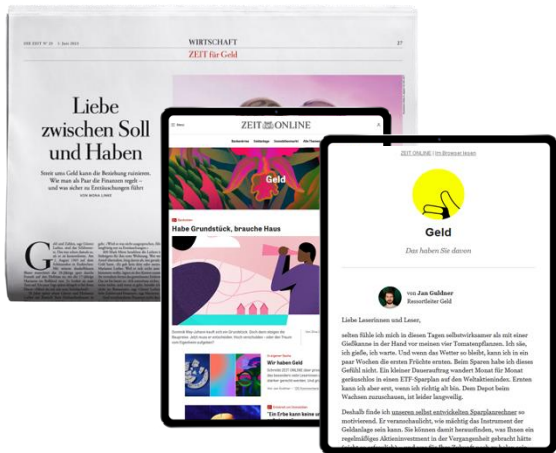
DIE ZEIT Nº 25 1. Juni 2023

WIRTSCHAFT
ZEIT für Geld

27

Liebe zwischen Soll und Haben

Streit ums Geld kann die Beziehung ruinieren. Wie man als Paar die Finanzen regelt – und was sicher zu Enttäuschungen führt

VON MONA LINKE

G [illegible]

Menu
ZEIT ONLINE

Geld

Habe Grundstück, brauche Haus

Wir haben Geld

"Ein Erbe kann keine

ZEIT ONLINE | Im Browser lesen

Geld

Das haben Sie davon

von Jan Guldner
Ressortleiter Geld

Liebe Leserinnen und Leser,

selten fühle ich mich in diesen Tagen selbstwirksamer als mit einer Gießkanne in der Hand vor meinen vier Tomatenpflanzen. Ich säe, ich gieße, ich warte. Und wenn das Wetter so bleibt, kann ich in ein paar Wochen die ersten Früchte ernten. Beim Sparen habe ich dieses Gefühl nicht. Ein kleiner Dauerauftrag wandert Monat für Monat geräuschlos in einen ETF-Sparplan auf den Weltaktienindex. Ernten kann ich aber erst, wenn ich richtig alt bin. Dem Depot beim Wachsen zuzuschauen, ist leider langweilig.

Deshalb finde ich unseren selbst entwickelten Sparplanrechner so motivierend. Er veranschaulicht, wie mächtig das Instrument der Geldanlage sein kann. Sie können damit herausfinden, was Ihnen ein regelmäßiges Aktieninvestment in der Vergangenheit gebracht hätte